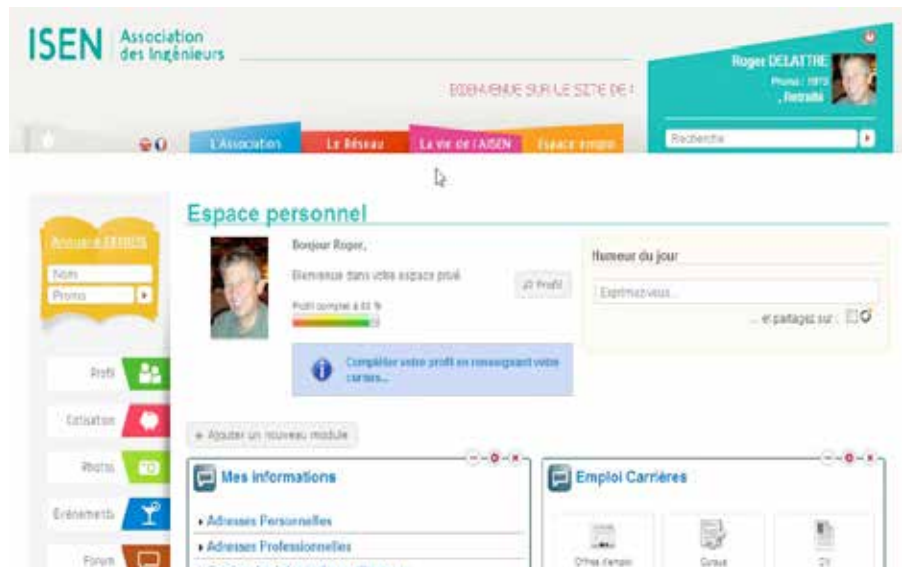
ISEN Association des Ingénieurs

BIENVENUE SUR LE SITE DE l

Roger DELATTRE
Promo : 1973
, Retraité

Recherche

L'Association Le Réseau La vie de l'AISEN Espace emploi

Annuaire ISEN

Nom
Promo

Profil
Cotisation
Photos
Evénements
Forum

Espace personnel

Bonjour Roger,

Bienvenue dans votre espace privé

Profil

Profil complet à 60 %

Compléter votre profil en renseignant votre carrière...

Humeur du jour

Exprimez-vous...

... et partagez sur :

+ Ajouter un nouveau module

Mes informations

› Adresses Personnelles
› Adresses Professionnelles

Emploi Carrières

Offres d'emploi
Cursus
CV